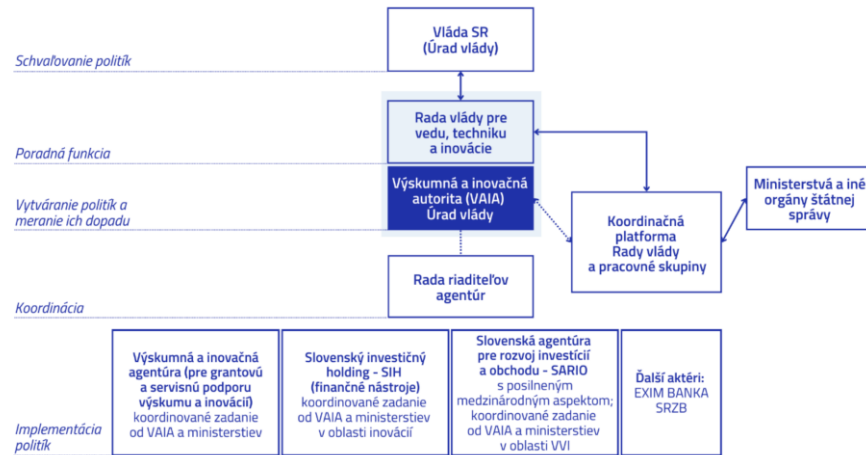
Schvaľovanie politík

Vláda SR
(Úrad vlády)

Poradná funkcia

Rada vlády pre vedu, techniku a inovácie

Vytváranie politík a meranie ich dopadu

Výskumná a inovačná autorita (VAIA) Úrad vlády

Koordinačná platforma Rady vlády a pracovné skupiny

Ministerstvá a iné orgány štátnej správy

Koordinácia

Rada riaditeľov agentúr

Implementácia politík

Výskumná a inovačná agentúra (pre grantovú a servisnú podporu výskumu a inovácií) koordinované zadanie od VAIA a ministerstiev

Slovenský investičný holding - SIH (finančné nástroje) koordinované zadanie od VAIA a ministerstiev v oblasti inovácií

Slovenská agentúra pre rozvoj investícií a obchodu - SARIO s posilneným medzinárodným aspektom; koordinované zadanie od VAIA a ministerstiev v oblasti VVI

Ďalší aktéri: EXIM BANKA SRZB